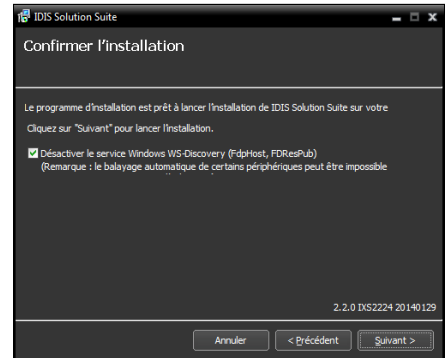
IDIS Solution Suite

Confirmer l'installation

Le programme d'installation est prêt à lancer l'installation de IDIS Solution Suite sur votre

Cliquez sur "Suivant" pour lancer l'installation.

Désactiver le service Windows WS-Discovery (FdpHost, FDResPub)
(Remarque : le balayage automatique de certains périphériques peut être impossible

2.2.0 IXS2224 20140129

Annuler | < Précédent | Suivant >